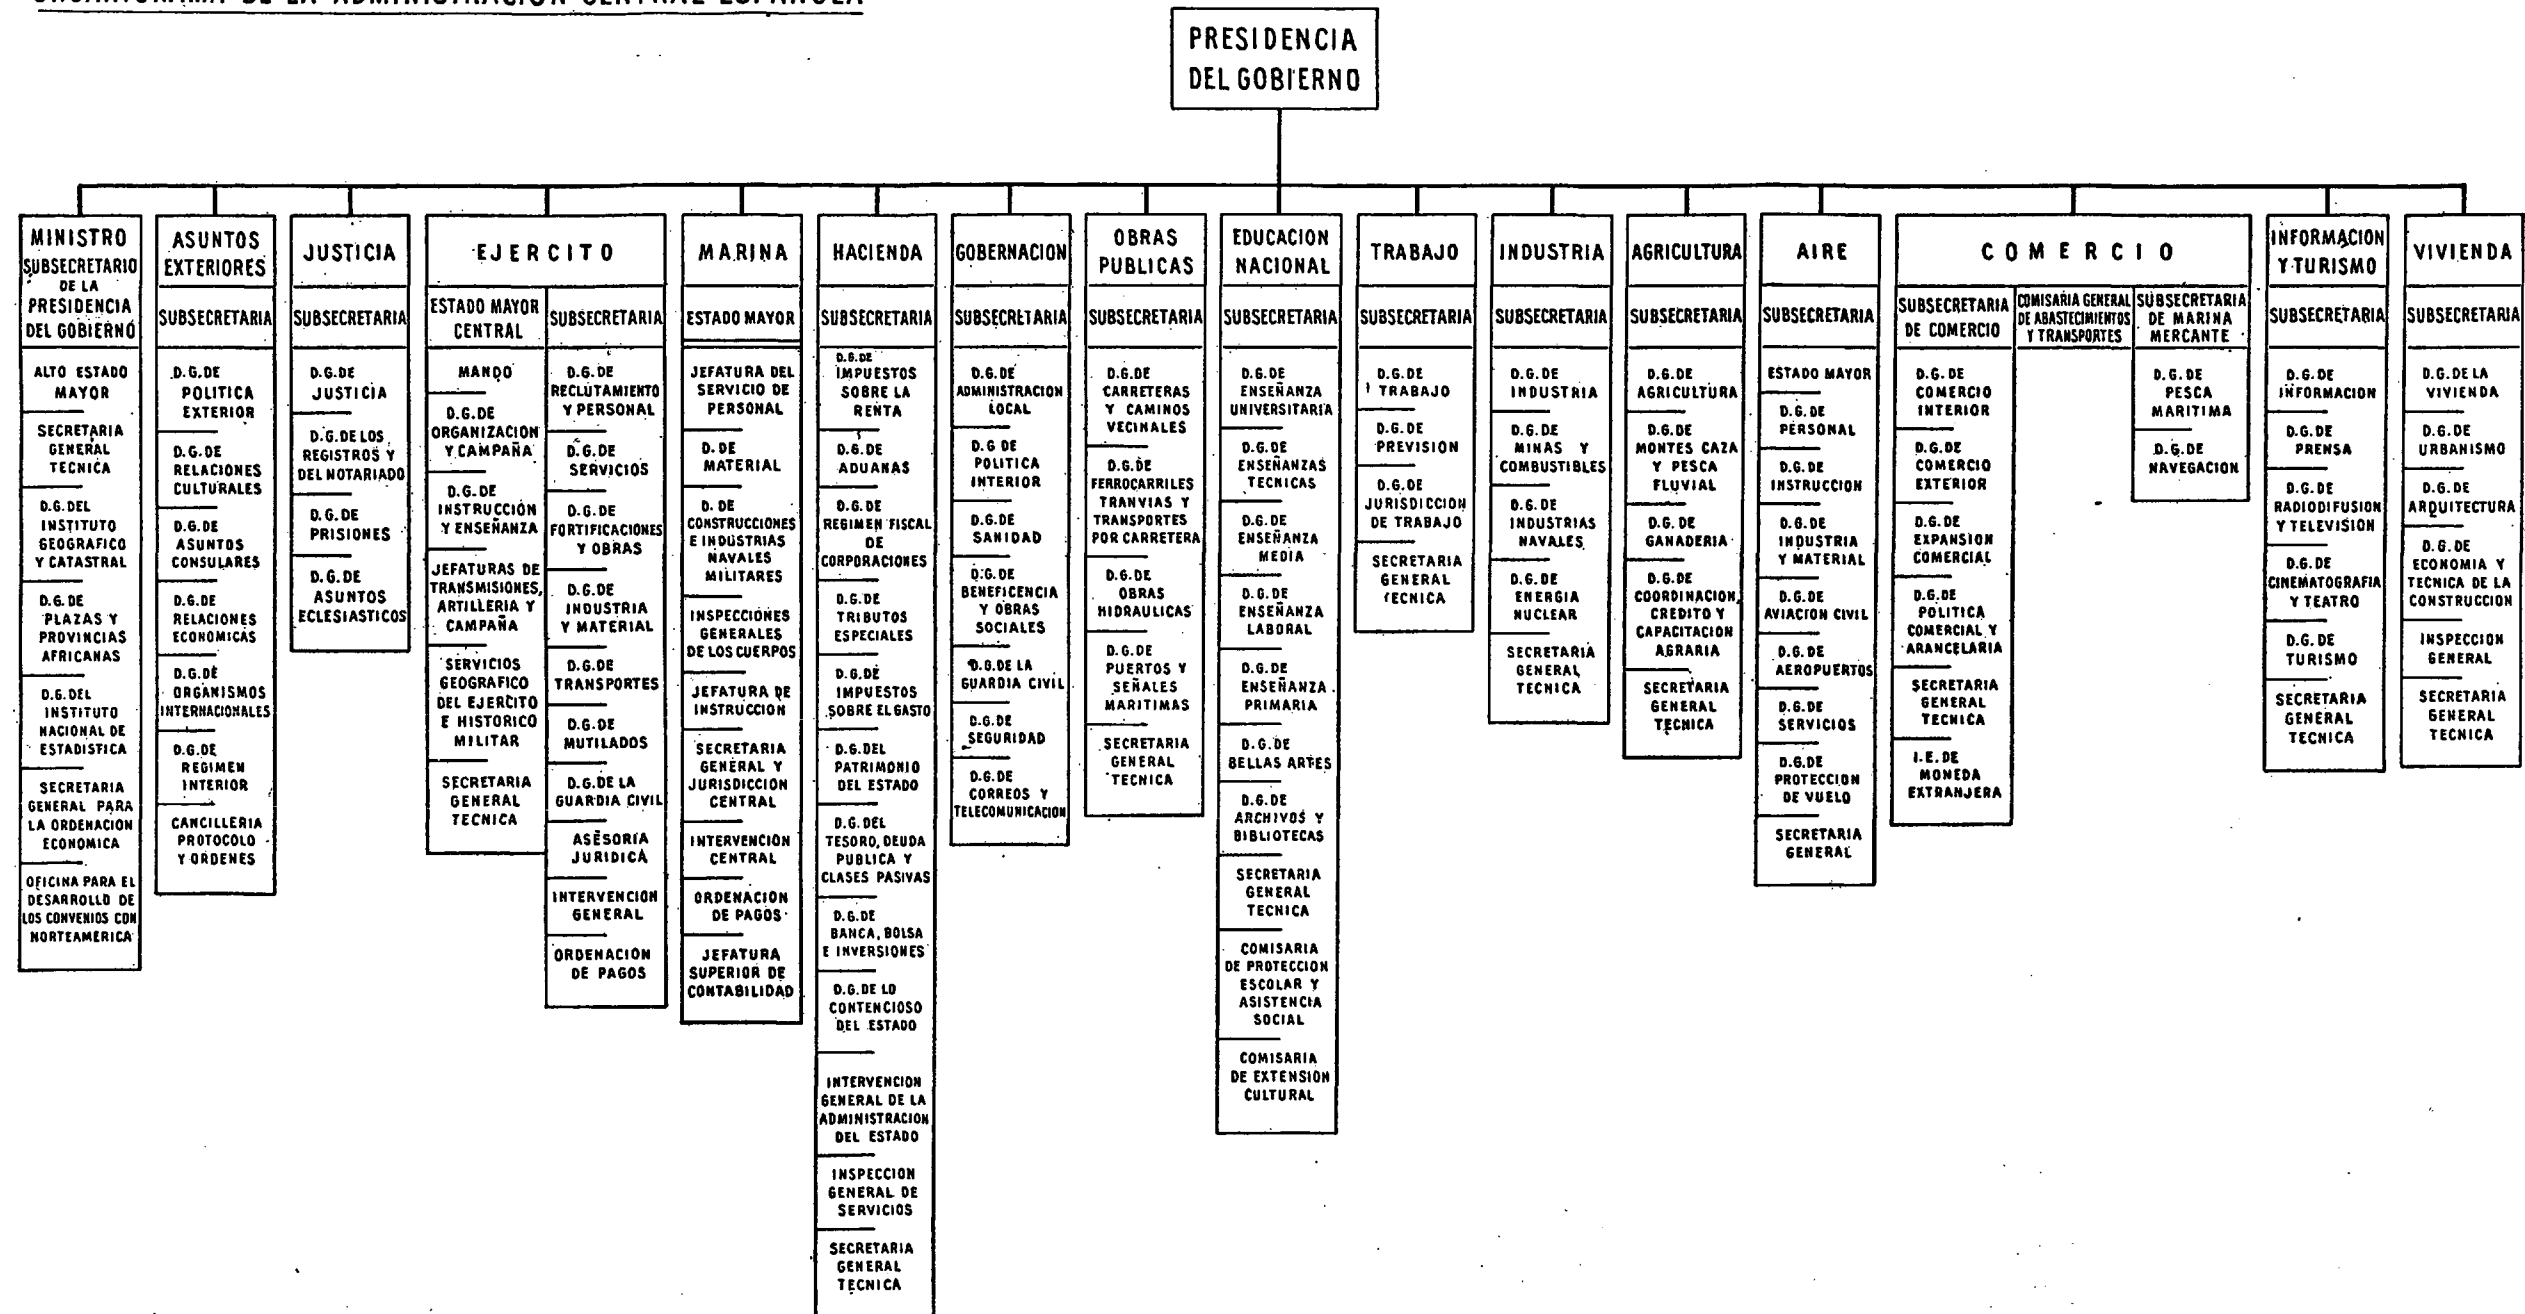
ORGANIGRAMA DE LA ADMINISTRACION CENTRAL ESPAÑOLA

PRESIDENCIA DEL GOBIERNO

MINISTRO SUBSECRETARIO DE LA PRESIDENCIA DEL GOBIERNO
ALTO ESTADO MAYOR
SECRETARIA GENERAL TECNICA
D.G. DEL INSTITUTO GEOGRAFICO Y CATASTRAL
D.G. DE PLAZAS Y PROVINCIAS AFRICANAS
D.G. DEL INSTITUTO NACIONAL DE ESTADISTICA
SECRETARIA GENERAL PARA LA ORDENACION ECONOMICA
OFICINA PARA EL DESARROLLO DE LOS CONVENIOS CON NORTEAMERICA

ASUNTOS EXTERIORES
SUBSECRETARIA
D.G. DE POLITICA EXTERIOR
D.G. DE RELACIONES CULTURALES
D.G. DE ASUNTOS CONSULARES
D.G. DE RELACIONES ECONOMICAS
D.G. DE ORGANISMOS INTERNACIONALES
D.G. DE REGIMEN INTERIOR
CANCILLERIA PROTOCOLO Y ORDENES

JUSTICIA
SUBSECRETARIA
D.G. DE JUSTICIA
D.G. DE LOS REGISTROS Y DEL NOTARIADO
D.G. DE PRISIONES
D.G. DE ASUNTOS ECLESIASTICOS

EJERCITO
ESTADO MAYOR CENTRAL
MANDO
D.G. DE ORGANIZACION Y CAMPAÑA
D.G. DE INSTRUCCIÓN Y ENSEÑANZA
JEFATURAS DE TRANSMISIONES, ARTILLERIA Y CAMPAÑA
SERVICIOS GEOGRAFICO DEL EJERCITO E HISTORICO MILITAR
SECRETARIA GENERAL TECNICA
SUBSECRETARIA
D.G. DE RECLUTAMIENTO Y PERSONAL
D.G. DE SERVICIOS
D.G. DE FORTIFICACIONES Y OBRAS
D.G. DE INDUSTRIA Y MATERIAL
D.G. DE TRANSPORTES
D.G. DE MUTILADOS
D.G. DE LA GUARDIA CIVIL
ASESORIA JURIDICA
INTERVENCION GENERAL
ORDENACION DE PAGOS

MARINA
ESTADO MAYOR
JEFATURA DEL SERVICIO DE PERSONAL
D. DE MATERIAL
D. DE CONSTRUCCIONES E INDUSTRIAS NAVALES MILITARES
INSPECCIONES GENERALES DE LOS CUERPOS
JEFATURA DE INSTRUCCION
SECRETARIA GENERAL Y JURISDICCION CENTRAL
INTERVENCION CENTRAL
ORDENACION DE PAGOS
JEFATURA SUPERIOR DE CONTABILIDAD

HACIENDA
SUBSECRETARIA
D.G. DE IMPUESTOS SOBRE LA RENTA
D.G. DE ADUANAS
D.G. DE REGIMEN FISCAL DE CORPORACIONES
D.G. DE TRIBUTOS ESPECIALES
D.G. DE IMPUESTOS SOBRE EL GASTO
D.G. DEL PATRIMONIO DEL ESTADO
D.G. DEL TESORO, DEUDA PUBLICA Y CLASES PASIVAS
D.G. DE BANCA, BOLSA E INVERSIONES
D.G. DE LO CONTENCIOSO DEL ESTADO
INTERVENCION GENERAL DE LA ADMINISTRACION DEL ESTADO
INSPECCION GENERAL DE SERVICIOS
SECRETARIA GENERAL TECNICA

GOBERNACION
SUBSECRETARIA
D.G. DE ADMINISTRACION LOCAL
D.G. DE POLITICA INTERIOR
D.G. DE SANIDAD
D.G. DE BENEFICENCIA Y OBRAS SOCIALES
D.G. DE LA GUARDIA CIVIL
D.G. DE SEGURIDAD
D.G. DE CORREOS Y TELECOMUNICACION

OBRAS PUBLICAS
SUBSECRETARIA
D.G. DE CARRETERAS Y CAMINOS VECINALES
D.G. DE FERROCARRILES TRANVIAS Y TRANSPORTES POR CARRETERA
D.G. DE OBRAS HIDRAULICAS
D.G. DE PUERTOS Y SEÑALES MARITIMAS
SECRETARIA GENERAL TECNICA

EDUCACION NACIONAL
SUBSECRETARIA
D.G. DE ENSEÑANZA UNIVERSITARIA
D.G. DE ENSEÑANZAS TECNICAS
D.G. DE ENSEÑANZA MEDIA
D.G. DE ENSEÑANZA LABORAL
D.G. DE ENSEÑANZA PRIMARIA
D.G. DE BELLAS ARTES
D.G. DE ARCHIVOS Y BIBLIOTECAS
SECRETARIA GENERAL TECNICA
COMISARIA DE PROTECCION ESCOLAR Y ASISTENCIA SOCIAL
COMISARIA DE EXTENSION CULTURAL

TRABAJO
SUBSECRETARIA
D.G. DE TRABAJO
D.G. DE PREVISION
D.G. DE JURISDICCION DE TRABAJO
SECRETARIA GENERAL TECNICA

INDUSTRIA
SUBSECRETARIA
D.G. DE INDUSTRIA
D.G. DE MINAS Y COMBUSTIBLES
D.G. DE INDUSTRIAS NAVALES
D.G. DE ENERGIA NUCLEAR
SECRETARIA GENERAL TECNICA

AGRICULTURA
SUBSECRETARIA
D.G. DE AGRICULTURA
D.G. DE MONTES CAZA Y PESCA FLUVIAL
D.G. DE GANADERIA
D.G. DE COORDINACION, CREDITO Y CAPACITACION AGRARIA
SECRETARIA GENERAL TECNICA

AIRE
SUBSECRETARIA
ESTADO MAYOR
D.G. DE PERSONAL
D.G. DE INSTRUCCION
D.G. DE INDUSTRIA Y MATERIAL
D.G. DE AVIACION CIVIL
D.G. DE AEROPUERTOS
D.G. DE SERVICIOS
D.G. DE PROTECCION DE VUELO
SECRETARIA GENERAL

COMERCIO
SUBSECRETARIA DE COMERCIO
D.G. DE COMERCIO INTERIOR
D.G. DE COMERCIO EXTERIOR
D.G. DE EXPANSION COMERCIAL
D.G. DE POLITICA COMERCIAL Y ARANCELARIA
SECRETARIA GENERAL TECNICA
I.E. DE MONEDA EXTRANJERA
COMISARIA GENERAL DE ABASTECIMIENTOS Y TRANSPORTES
SUBSECRETARIA DE MARINA MERCANTE
D.G. DE PESCA MARITIMA
D.G. DE NAVEGACION

INFORMACION Y TURISMO
SUBSECRETARIA
D.G. DE INFORMACION
D.G. DE PRENSA
D.G. DE RADIODIFUSION Y TELEVISION
D.G. DE CINEMATOGRAFIA Y TEATRO
D.G. DE TURISMO
SECRETARIA GENERAL TECNICA

VIVIENDA
SUBSECRETARIA
D.G. DE LA VIVIENDA
D.G. DE URBANISMO
D.G. DE ARQUITECTURA
D.G. DE ECONOMIA Y TECNICA DE LA CONSTRUCCION
INSPECCION GENERAL
SECRETARIA GENERAL TECNICA